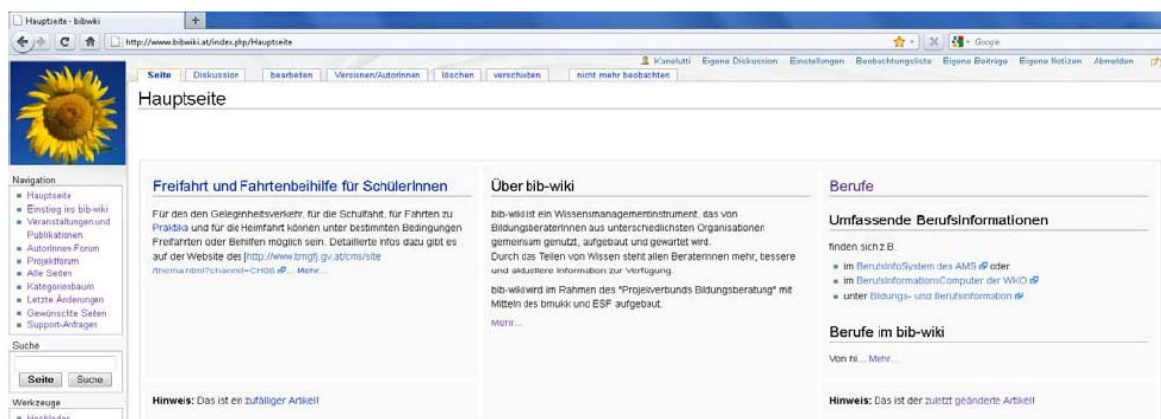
Hauptseite - bibwiki

http://www.bibwiki.at/index.php/Hauptseite

Google

Kaneluttí Eigene Diskussion Einstellungen Beobachtungsliste Eigene Beiträge Eigene Notizen Abmelden

Seite Diskussion bearbeiten Versionen/AutorInnen löschen verschieben nicht mehr beobachten

Hauptseite

Navigation
- Hauptseite
- Einstieg ins bib-wiki
- Veranstaltungen und Publikationen
- AutorInnen-Forum
- Projektforum
- Alle Seiten
- Kategorienbaum
- Letzte Änderungen
- Gewünschte Seiten
- Support-Anfragen

Suche

Seite Suche

Werkzeuge
- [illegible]

Freifahrt und Fahrtenbeihilfe für SchülerInnen

Für den den Gelegenheitsverkehr, für die Schulfahrt, für Fahrten zu Praktika und für die Heimfahrt können unter bestimmten Bedingungen Freifahrten oder Beihilfen möglich sein. Detaillerte Infos dazu gibt es auf der Website des [http://www.bmgfj.gv.at/cms/site/thema.html?channel=CH06 Mehr...

Hinweis: Das ist ein zufälliger Artikel!

Über bib-wiki

bib-wiki ist ein Wissensmanagementinstrument, das von BildungsberaterInnen aus unterschiedlichsten Organisationen gemeinsam genutzt, aufgebaut und gewartet wird.
Durch das Teilen von Wissen steht allen BeraterInnen mehr, bessere und aktuellere Information zur Verfügung.

bib-wiki wird im Rahmen des "Projektverbunds Bildungsberatung" mit Mitteln des bmukk und ESF aufgebaut.

Mehr...

Berufe

Umfassende Berufsinformationen

finden sich z.B.

- im BerufsInfoSystem des AMS oder
- im BerufsInformationsComputer der WKO
- unter Bildungs- und Berufsinformation

Berufe im bib-wiki

Von hi... Mehr...

Hinweis: Das ist der zuletzt geänderte Artikel!